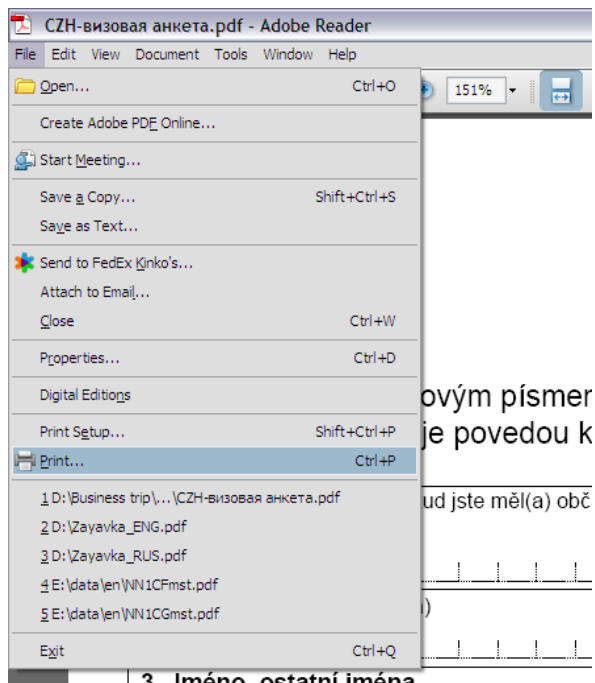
CZH-визовая анкета.pdf - Adobe Reader

File Edit View Document Tools Window Help

151%

Open... Ctrl+O
Create Adobe PDF Online...
Start Meeting...
Save a Copy... Shift+Ctrl+S
Save as Text...
Send to FedEx Kinko's...
Attach to Email...
Close Ctrl+W
Properties... Ctrl+D
Digital Editions
Print Setup... Shift+Ctrl+P
Print... Ctrl+P
1 D:\Business trip\...\CZH-визовая анкета.pdf
2 D:\Zayavka_ENG.pdf
3 D:\Zayavka_RUS.pdf
4 E:\data\en\NN1CFmst.pdf
5 E:\data\en\NN1CGmst.pdf
Exit Ctrl+Q

ovým písmer
je povedou k
ud jste měl(a) obč
)
3. Jméno, ostatní jména